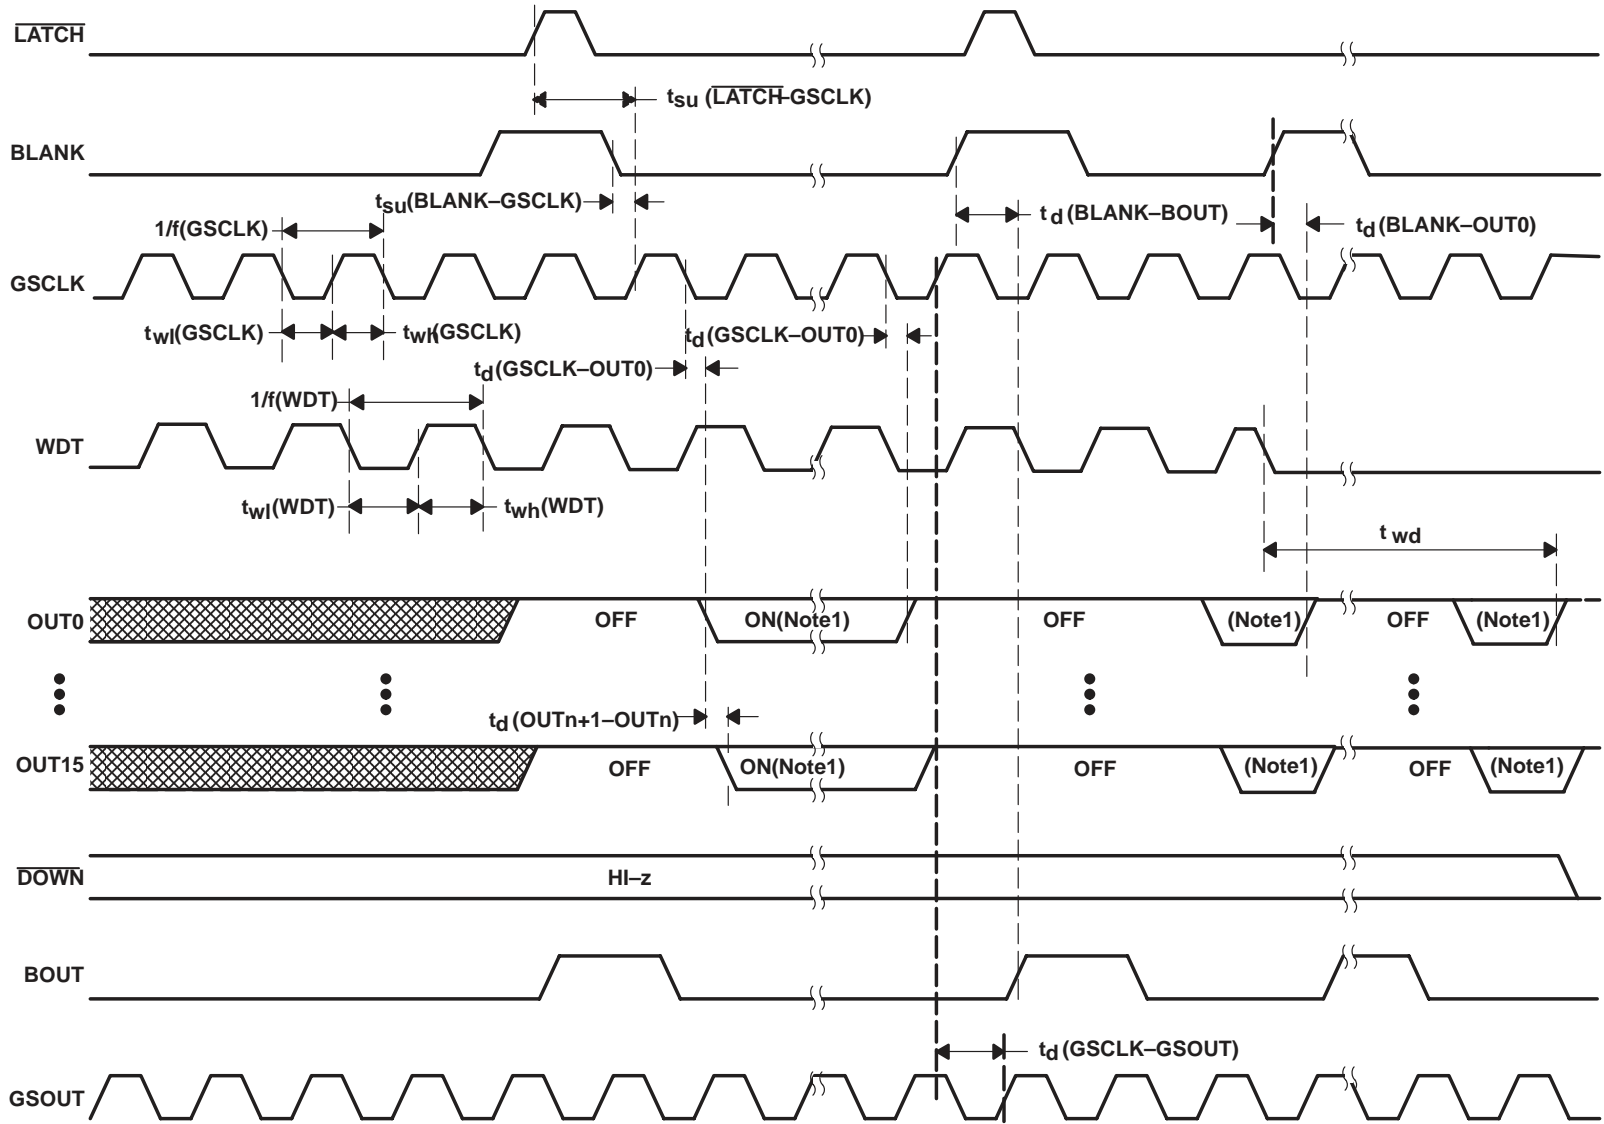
$\overline{\text{LATCH}}$

$t_{su}$ ($\overline{\text{LATCH}}$–GSCLK)

BLANK

$t_{su}$(BLANK–GSCLK)

$t_d$ (BLANK–BOUT)

$t_d$ (BLANK–OUT0)

1/f(GSCLK)

GSCLK

$t_{wl}$(GSCLK)

$t_{wh}$(GSCLK)

$t_d$(GSCLK–OUT0)

$t_d$(GSCLK–OUT0)

1/f(WDT)

WDT

$t_{wl}$(WDT)

$t_{wh}$(WDT)

$t_{wd}$

OUT0

OFF

ON(Note1)

OFF

(Note1)

OFF

(Note1)

$t_d$ (OUTn+1–OUTn)

OUT15

OFF

ON(Note1)

OFF

(Note1)

OFF

(Note1)

$\overline{\text{DOWN}}$

HI–z

BOUT

$t_d$ (GSCLK–GSOUT)

GSOUT